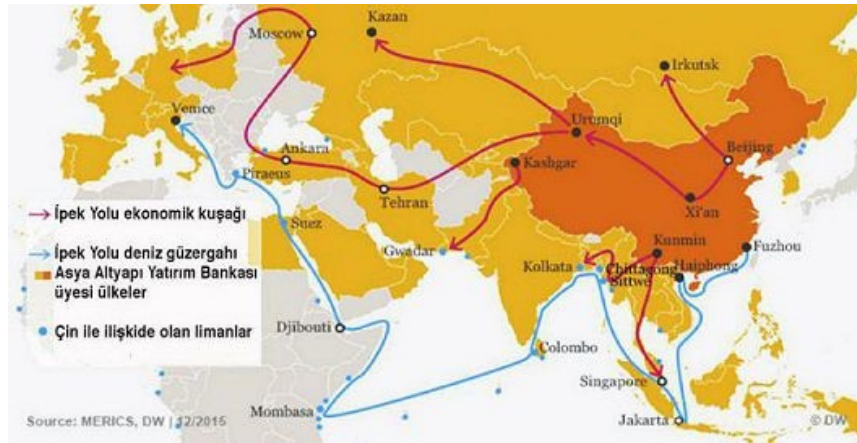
Kazan
Moscow
Irkutsk
Venice
Urumqi
Beijing
Ankara
Kashgar
Piraeus
Tehran
Xi'an
İpek Yolu ekonomik kuşağı
İpek Yolu deniz güzergahı
Suez
Asya Altyapı Yatırım Bankası üyesi ülkeler
Gwadar
Kunmin
Fuzhou
Kolkata
Chittagong
Haiphong
Sittwe
Çin ile ilişkide olan limanlar
Djibouti
Colombo
Singapore
Mombasa
Jakarta
Source: MERICS, DW | 12/2015
© DW